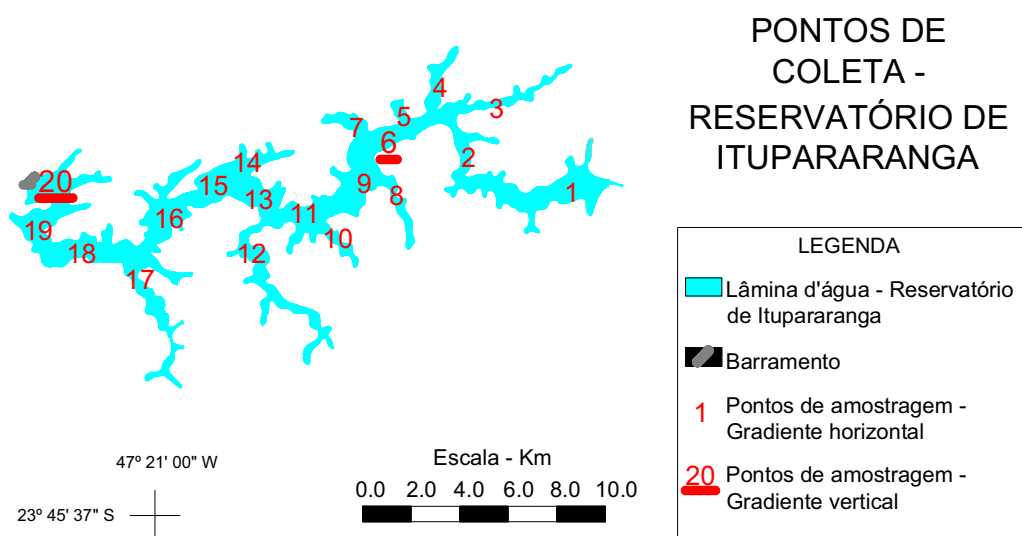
PONTOS DE COLETA - RESERVATÓRIO DE ITUPARARANGA

4
5
3
7
6
2
1
9
8
14
15
13
11
10
20
16
12
19
18
17

LEGENDA

Lâmina d'água - Reservatório de Itupararanga

Barramento

1 Pontos de amostragem - Gradiente horizontal

20 Pontos de amostragem - Gradiente vertical

47º 21' 00" W

23º 45' 37" S

Escala - Km

0.0 2.0 4.0 6.0 8.0 10.0